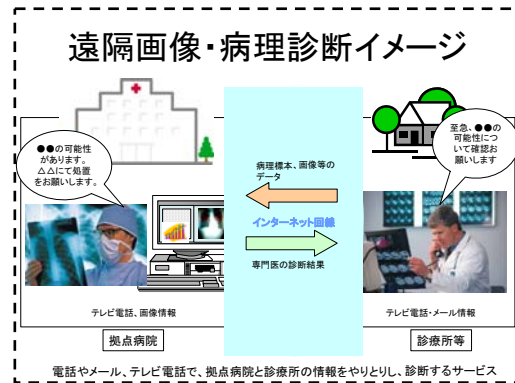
遠隔画像・病理診断イメージ

●●の可能性があります。△△にて処置をお願いします。

至急、●●の可能性について確認お願いします

病理標本、画像等のデータ

インターネット回線

専門医の診断結果

テレビ電話、画像情報

テレビ電話・メール情報

拠点病院

診療所等

電話やメール、テレビ電話で、拠点病院と診療所の情報をやりとりし、診断するサービス